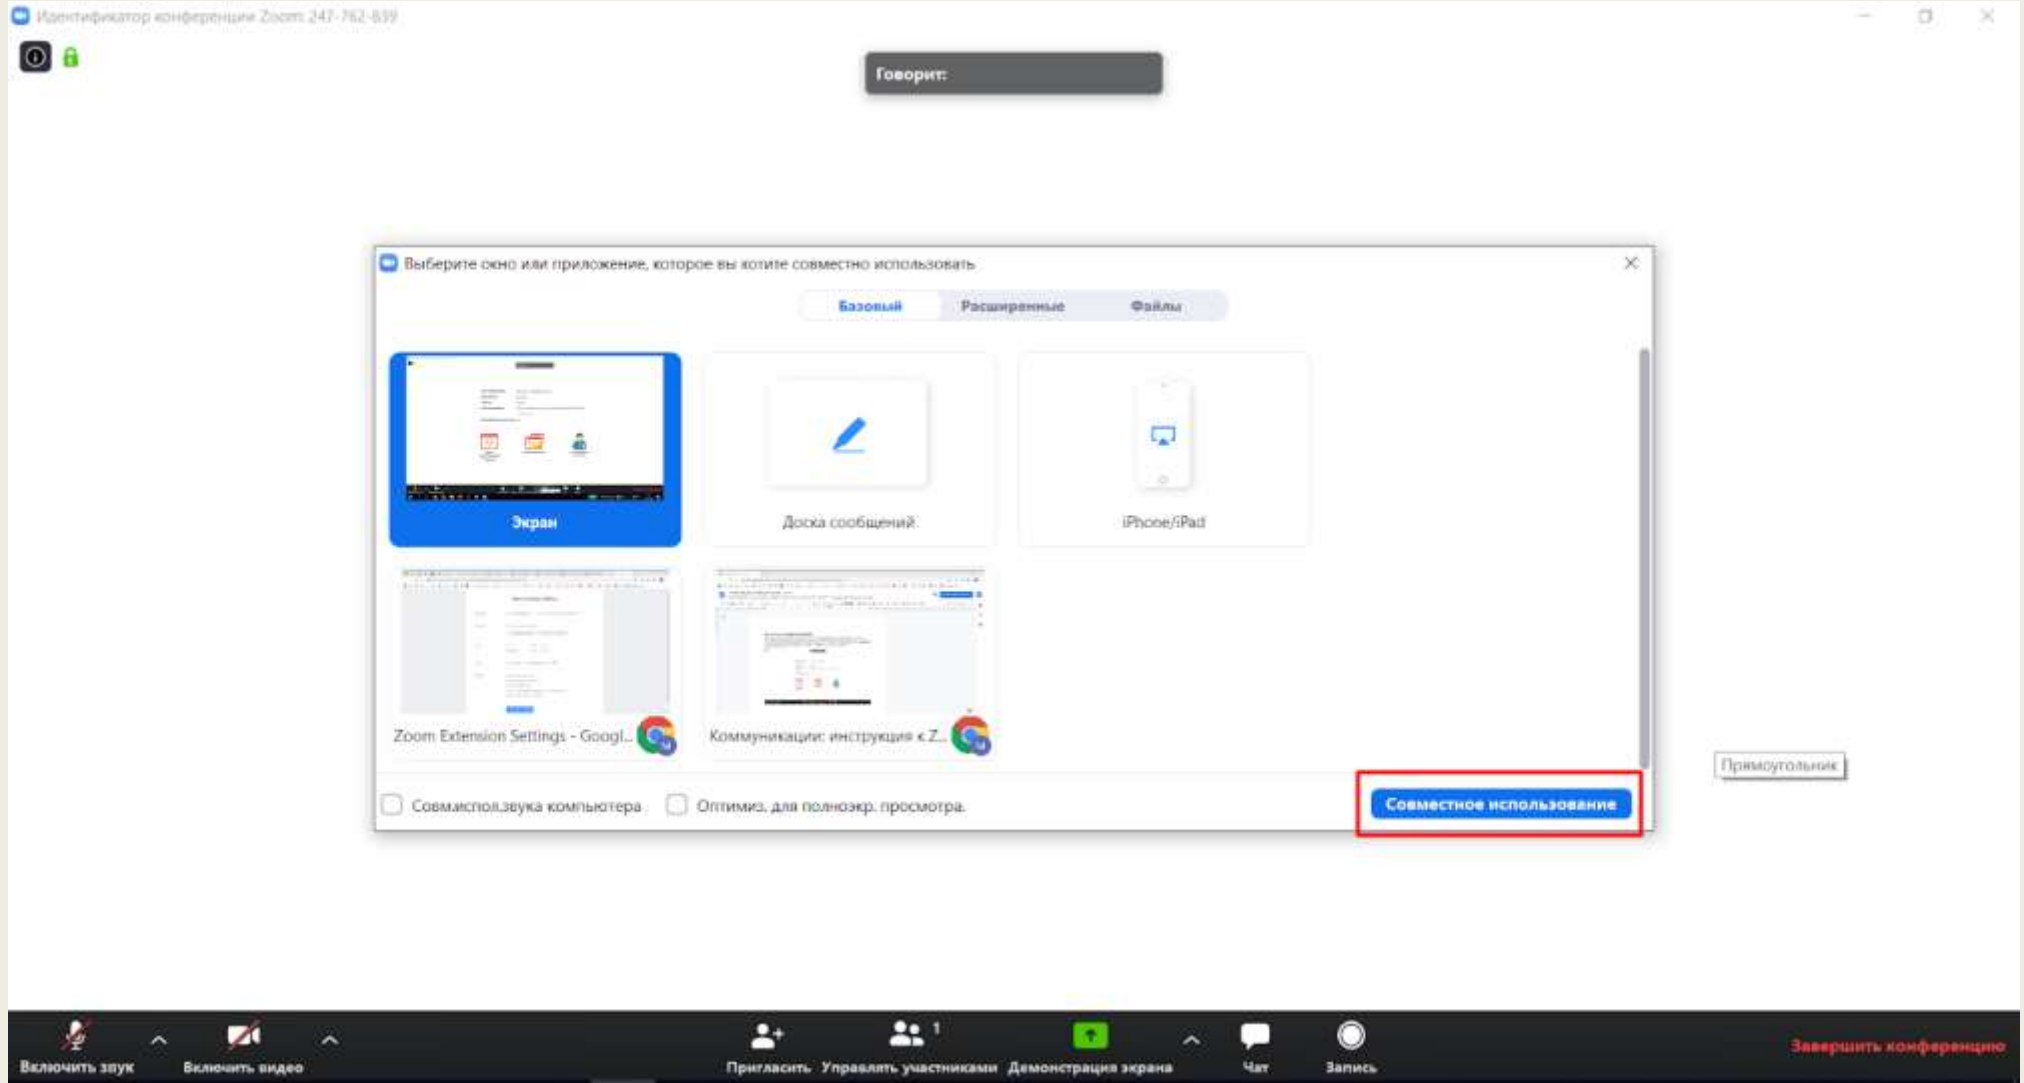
Идентификатор конференции Zoom: 247-762-839

Говорит:

Выберите окно или приложение, которое вы хотите совместно использовать

Базовый
Расширенные
Файлы

Экран
Доска сообщений
iPhone/iPad

Zoom Extension Settings - Googl...
Коммуникации: инструкция к Z...

Совм.испол.звука компьютера
Оптимиз. для полноэкр. просмотра

Совместное использование

Прямоугольник

Включить звук
Включить видео
Пригласить
Управлять участниками 1
Демонстрация экрана
Чат
Запись
Завершить конференцию